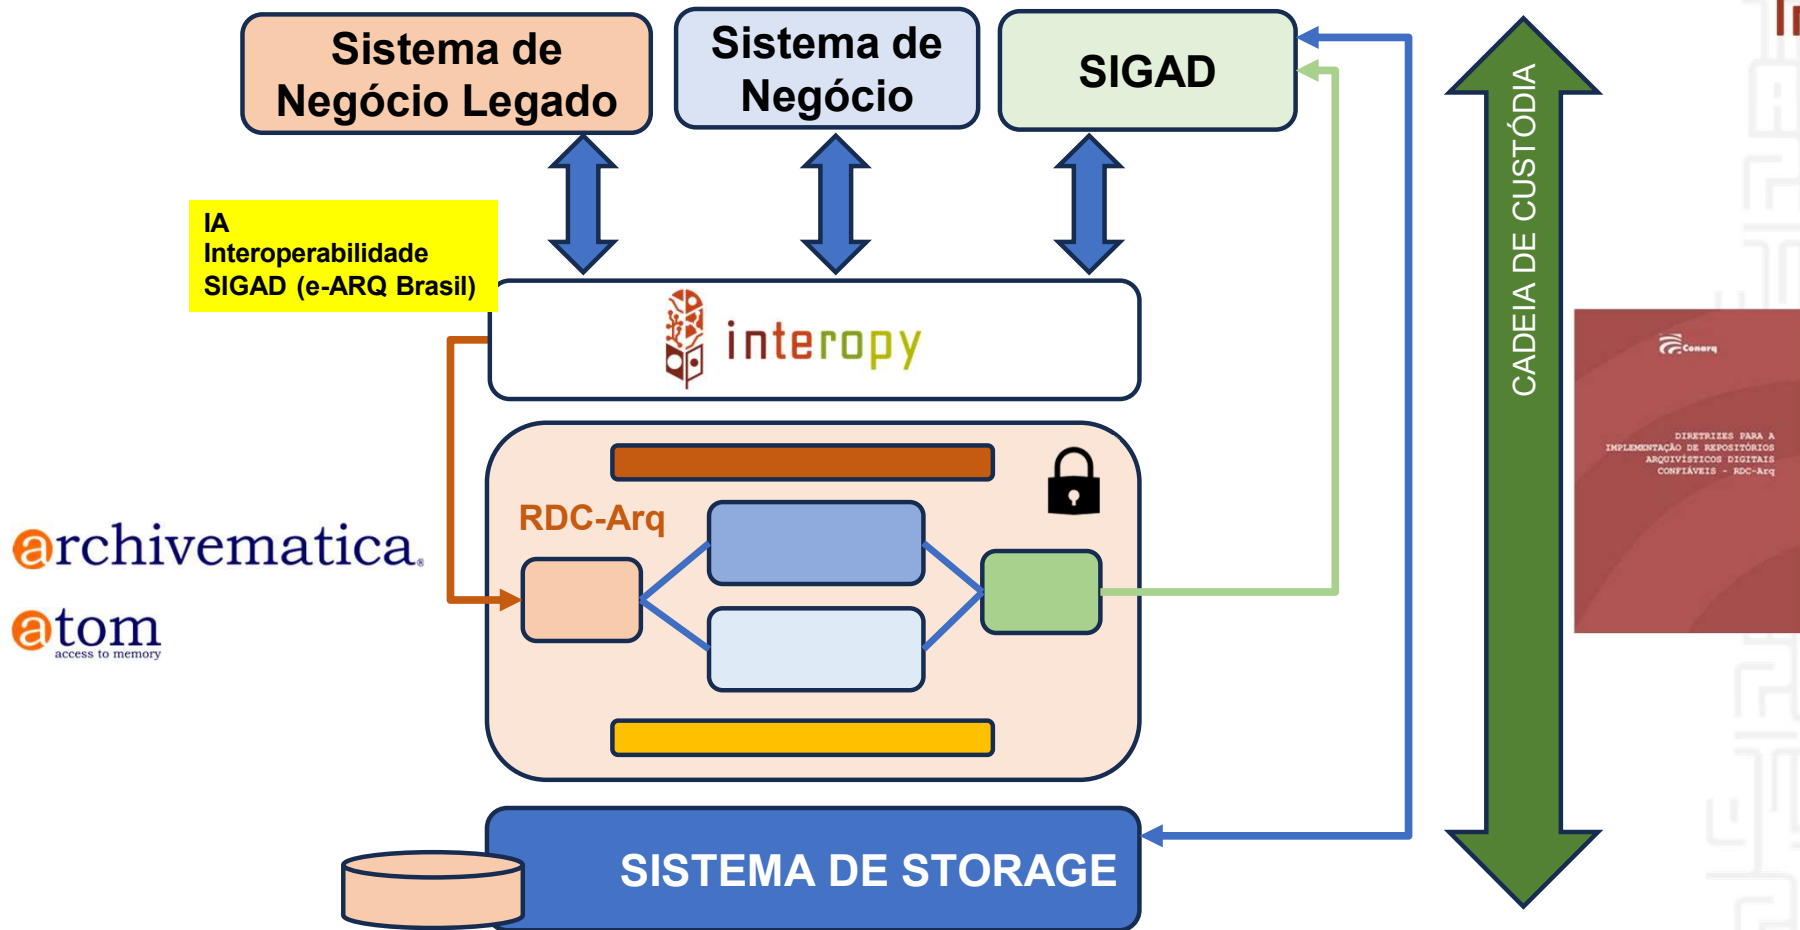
Sistema de Negócio Legado

Sistema de Negócio

SIGAD

IA
Interoperabilidade
SIGAD (e-ARQ Brasil)

interopy

RDC-Arq

archivematica

atom
access to memory

SISTEMA DE STORAGE

CADEIA DE CUSTÓDIA

Conarq

DIRETRIZES PARA A IMPLEMENTAÇÃO DE REPOSITÓRIOS ARQUIVÍSTICOS DIGITAIS CONFIÁVEIS - RDC-Arq